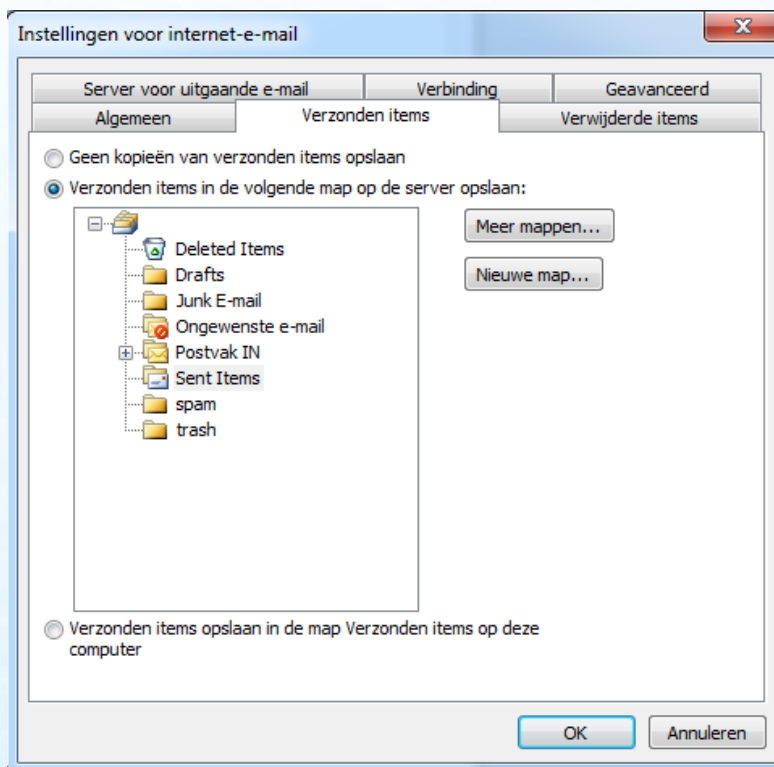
Instellingen voor internet-e-mail

Server voor uitgaande e-mail
Verbinding
Geavanceerd
Algemeen
Verzonden items
Verwijderde items

Geen kopieën van verzonden items opslaan
Verzonden items in de volgende map op de server opslaan:

Deleted Items
Drafts
Junk E-mail
Ongewenste e-mail
Postvak IN
Sent Items
spam
trash

Meer mappen...
Nieuwe map...

Verzonden items opslaan in de map Verzonden items op deze computer

OK
Annuleren